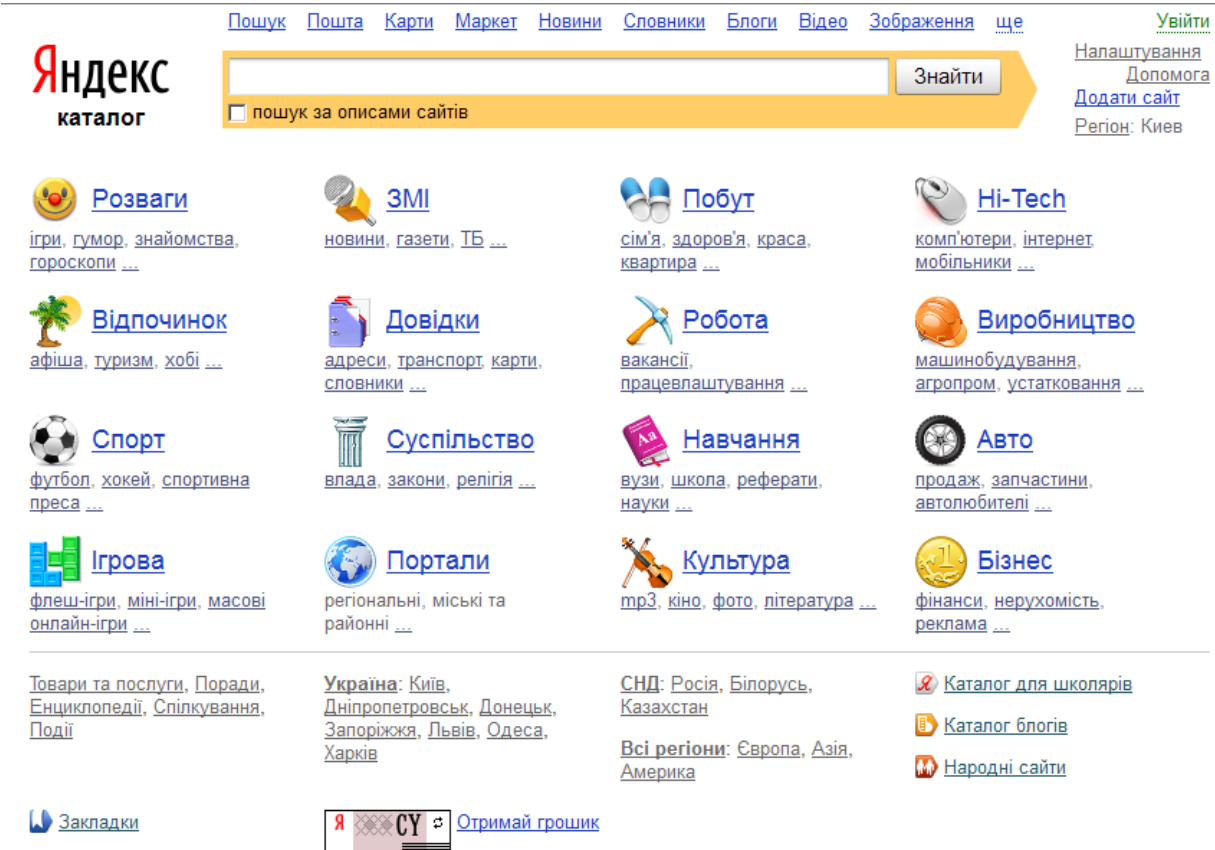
Пошук Пошта Карти Маркет Новини Словники Блоги Відео Зображення ще

Увійти

Яндекс
каталог

Знайти

пошук за описами сайтів

Налаштування
Допомога
Додати сайт
Регіон: Киев

Розваги
ігри, гумор, знайомства, гороскопи ...

ЗМІ
новини, газети, ТБ ...

Побут
сім'я, здоров'я, краса, квартира ...

Hi-Tech
комп'ютери, інтернет, мобільники ...

Відпочинок
афіша, туризм, хобі ...

Довідки
адреси, транспорт, карти, словники ...

Робота
вакансії, працевлаштування ...

Виробництво
машинобудування, агропром, устаткування ...

Спорт
футбол, хокей, спортивна преса ...

Суспільство
влада, закони, релігія ...

Навчання
вузи, школа, реферати, науки ...

Авто
продаж, запчастини, автолюбителі ...

Ігрова
флеш-ігри, міні-ігри, масові онлайн-ігри ...

Портали
регіональні, міські та районні ...

Культура
mp3, кіно, фото, література ...

Бізнес
фінанси, нерухомість, реклама ...

Товари та послуги, Поради, Енциклопедії, Спілкування, Події

Україна: Київ, Дніпропетровськ, Донецьк, Запоріжжя, Львів, Одеса, Харків

СНД: Росія, Білорусь, Казахстан

Всі регіони: Європа, Азія, Америка

Каталог для школярів

Каталог блогів

Народні сайти

Закладки

Я CY

Отримай грошик